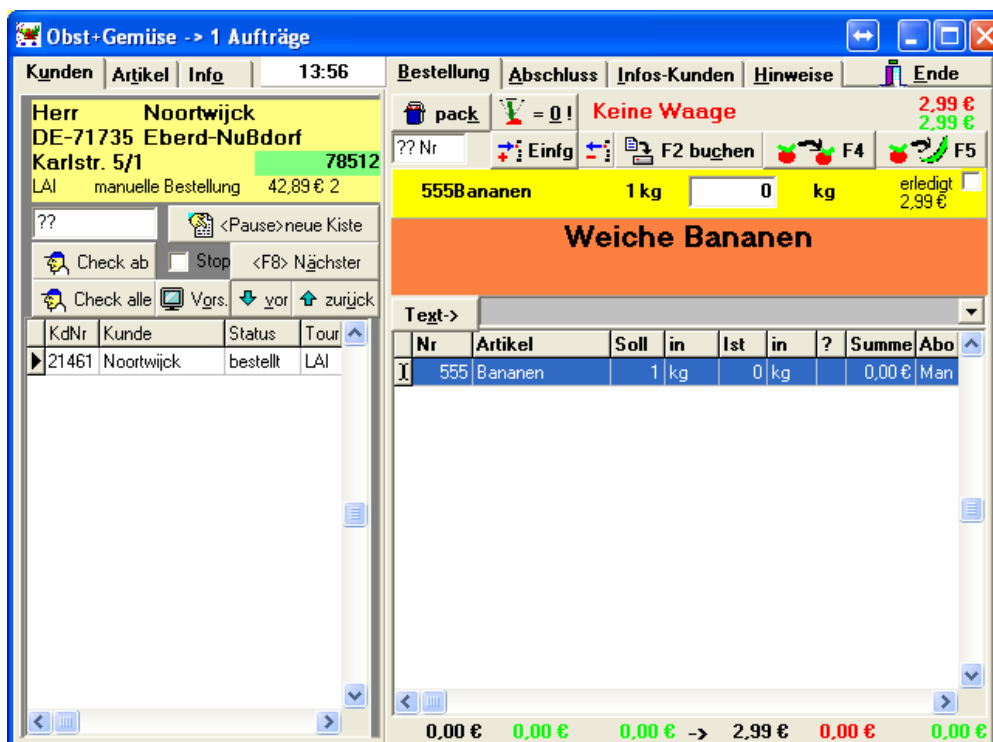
Obst+Gemüse -> 1 Aufträge

Kunden | Artikel | Info | 13:56

Herr Noortwijck
DE-71735 Eberd-Nußdorf
Karlstr. 5/1 78512
LAI manuelle Bestellung 42,89 € 2

??
<Pause>neue Kiste
Check ab
Stop
<F8> Nächster
Check alle
Vors.
vor
zurück

| KdNr | Kunde | Status | Tour |
|---|---|---|---|
| 21461 | Noortwijck | bestellt | LAI |

Bestellung | Abschluss | Infos-Kunden | Hinweise | Ende

pack
= 0 !
Keine Waage
2,99 €
2,99 €
?? Nr
Einfg
F2 buchen
F4
F5

555Bananen 1 kg 0 kg
erledigt
2,99 €

Weiche Bananen

Text->

| Nr | Artikel | Soll | in | Ist | in | ? | Summe | Abo |
|---|---|---|---|---|---|---|---|---|
| 555 | Bananen | 1 | kg | 0 | kg | | 0,00 € | Man |

0,00 € 0,00 € 0,00 € -> 2,99 € 0,00 € 0,00 €